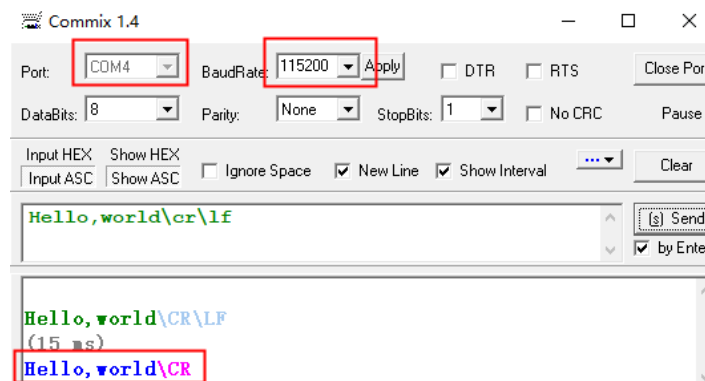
Commix 1.4

Port: COM4
BaudRate: 115200 Apply
DTR
RTS
Close Por

DataBits: 8
Parity: None
StopBits: 1
No CRC
Pause

Input HEX
Show HEX
Input ASC
Show ASC
Ignore Space
New Line
Show Interval
Clear

Hello,world\cr\lf

(s) Send
by Ente

Hello,world\CR\LF
(15 ms)
Hello,world\CR